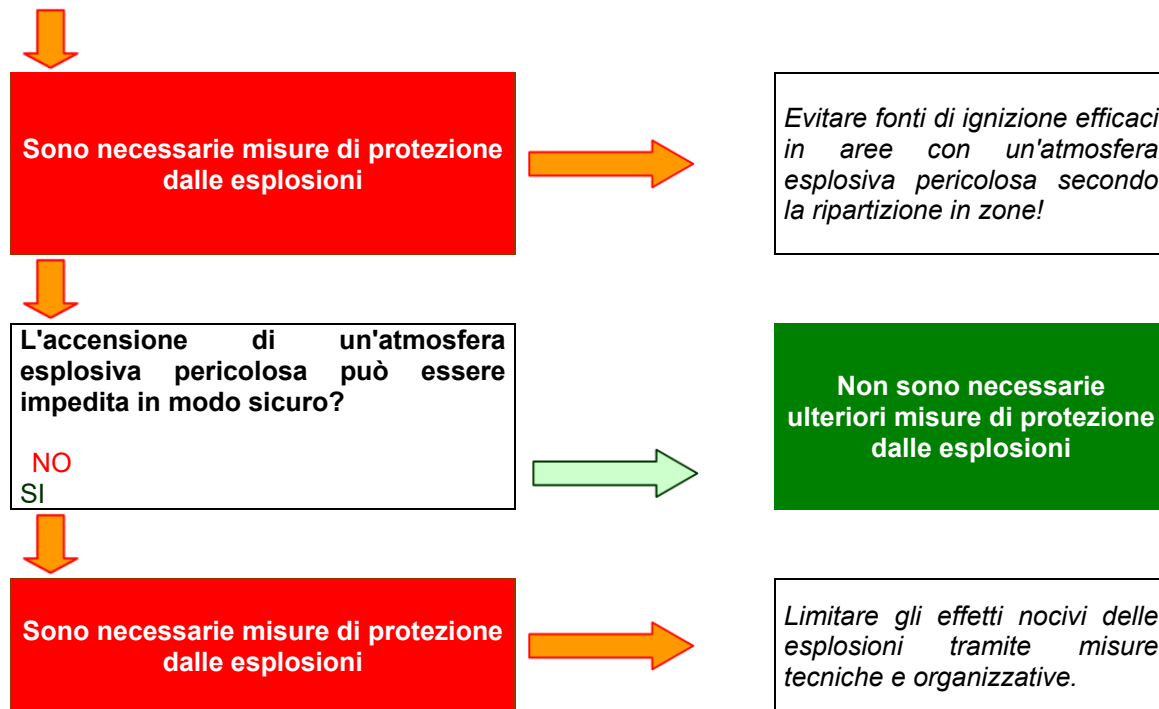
Sono necessarie misure di protezione dalle esplosioni

Evitare fonti di ignizione efficaci in aree con un'atmosfera esplosiva pericolosa secondo la ripartizione in zone!

L'accensione di un'atmosfera esplosiva pericolosa può essere impedita in modo sicuro?

NO
SI

Non sono necessarie ulteriori misure di protezione dalle esplosioni

Sono necessarie misure di protezione dalle esplosioni

Limitare gli effetti nocivi delle esplosioni tramite misure tecniche e organizzative.